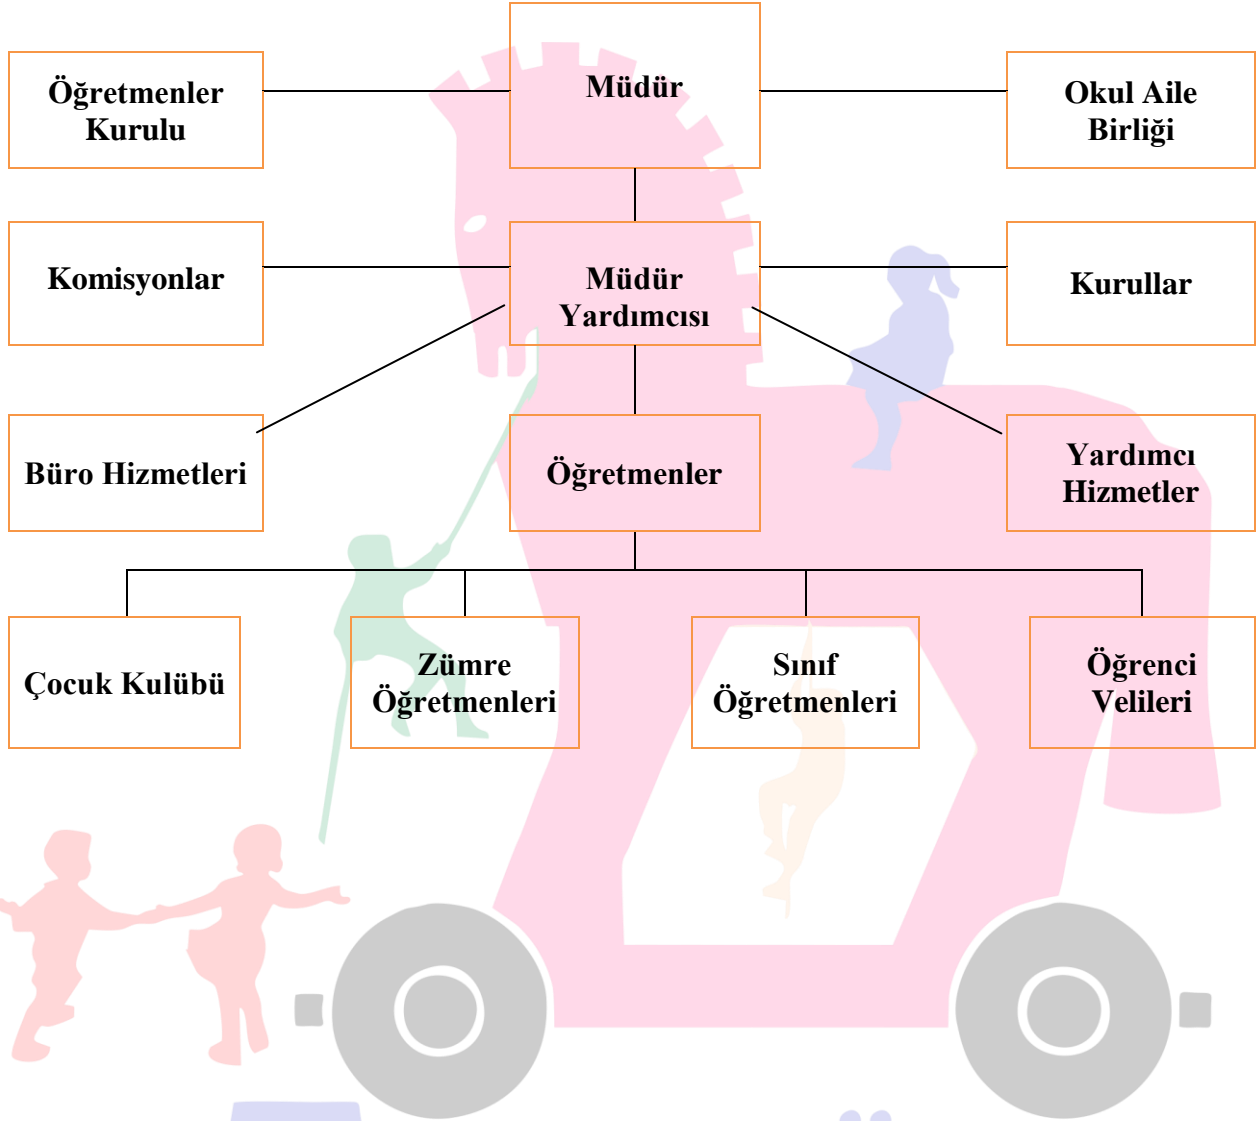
Öğretmenler Kurulu

Müdür

Okul Aile Birliği

Komisyonlar

Müdür Yardımcısı

Kurullar

Büro Hizmetleri

Öğretmenler

Yardımcı Hizmetler

Çocuk Kulübü

Zümre Öğretmenleri

Sınıf Öğretmenleri

Öğrenci Velileri